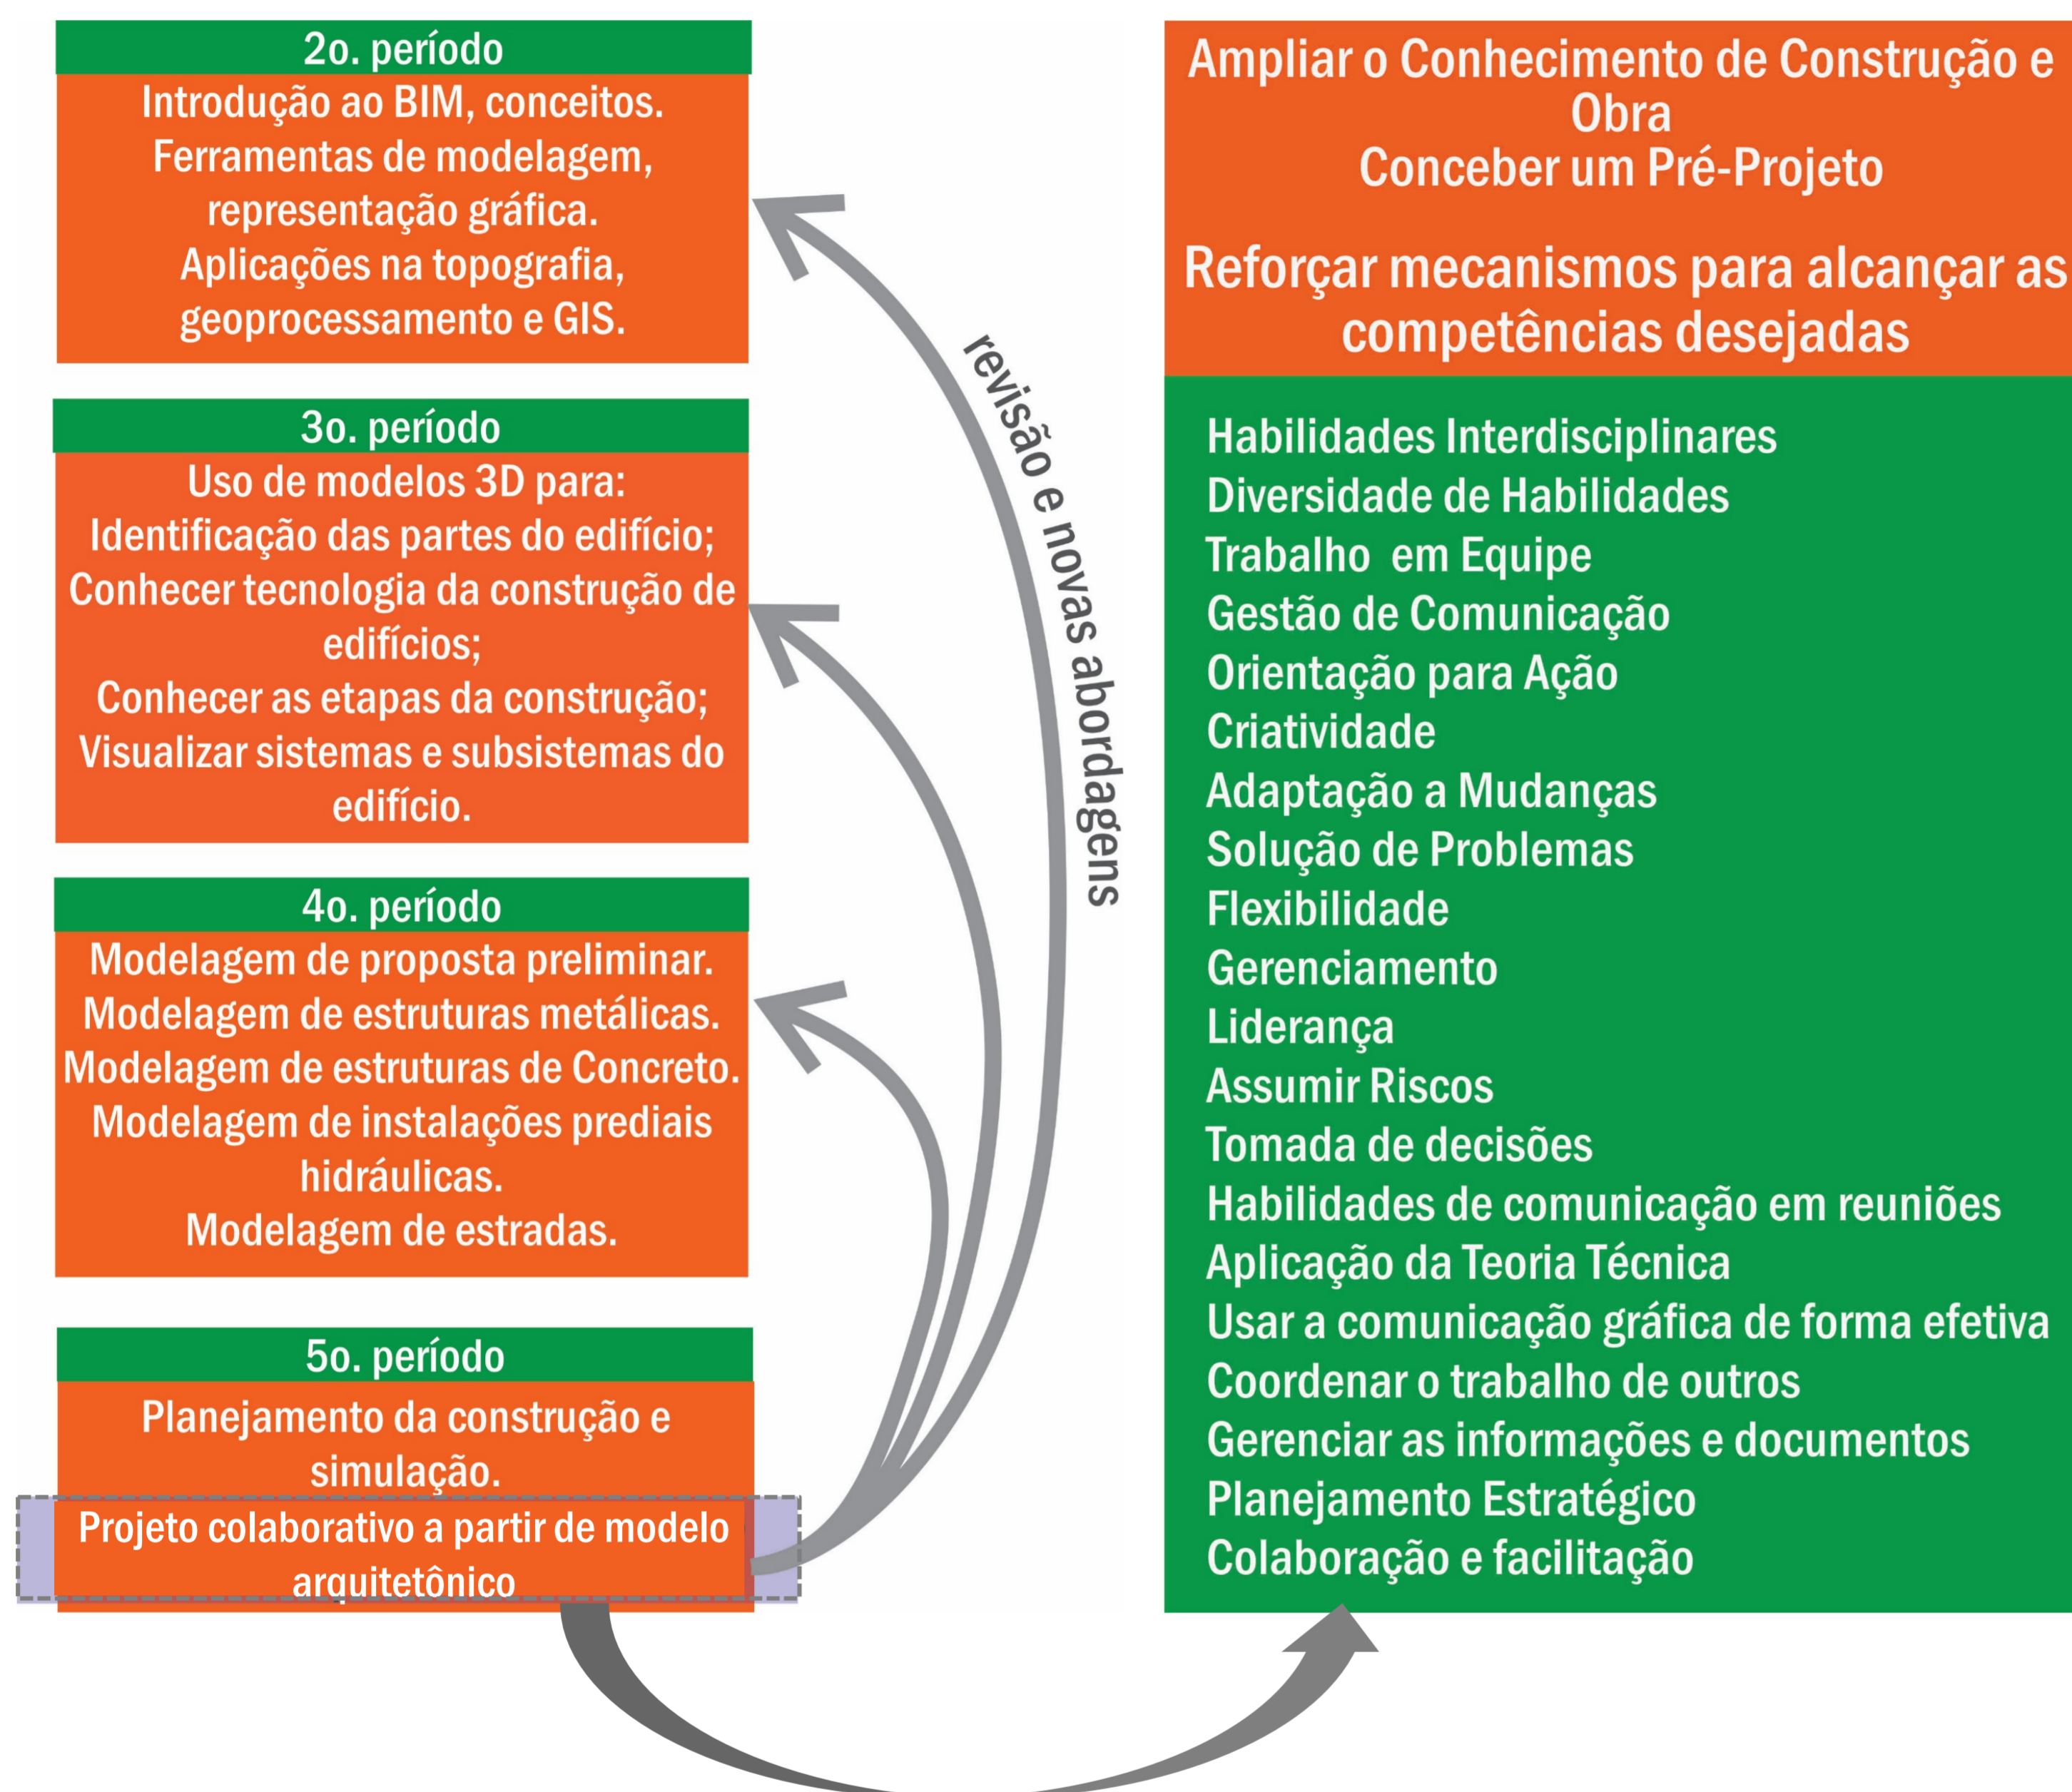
2o. período
Introdução ao BIM, conceitos.
Ferramentas de modelagem, representação gráfica.
Aplicações na topografia, geoprocessamento e GIS.

3o. período
Uso de modelos 3D para:
Identificação das partes do edifício;
Conhecer tecnologia da construção de edifícios;
Conhecer as etapas da construção;
Visualizar sistemas e subsistemas do edifício.

4o. período
Modelagem de proposta preliminar.
Modelagem de estruturas metálicas.
Modelagem de estruturas de Concreto.
Modelagem de instalações prediais hidráulicas.
Modelagem de estradas.

5o. período
Planejamento da construção e simulação.
Projeto colaborativo a partir de modelo arquitetônico

revisão e novas abordagens

Ampliar o Conhecimento de Construção e Obra
Conceber um Pré-Projeto

Reforçar mecanismos para alcançar as competências desejadas

Habilidades Interdisciplinares
Diversidade de Habilidades
Trabalho em Equipe
Gestão de Comunicação
Orientação para Ação
Criatividade
Adaptação a Mudanças
Solução de Problemas
Flexibilidade
Gerenciamento
Liderança
Assumir Riscos
Tomada de decisões
Habilidades de comunicação em reuniões
Aplicação da Teoria Técnica
Usar a comunicação gráfica de forma efetiva
Coordenar o trabalho de outros
Gerenciar as informações e documentos
Planejamento Estratégico
Colaboração e facilitação